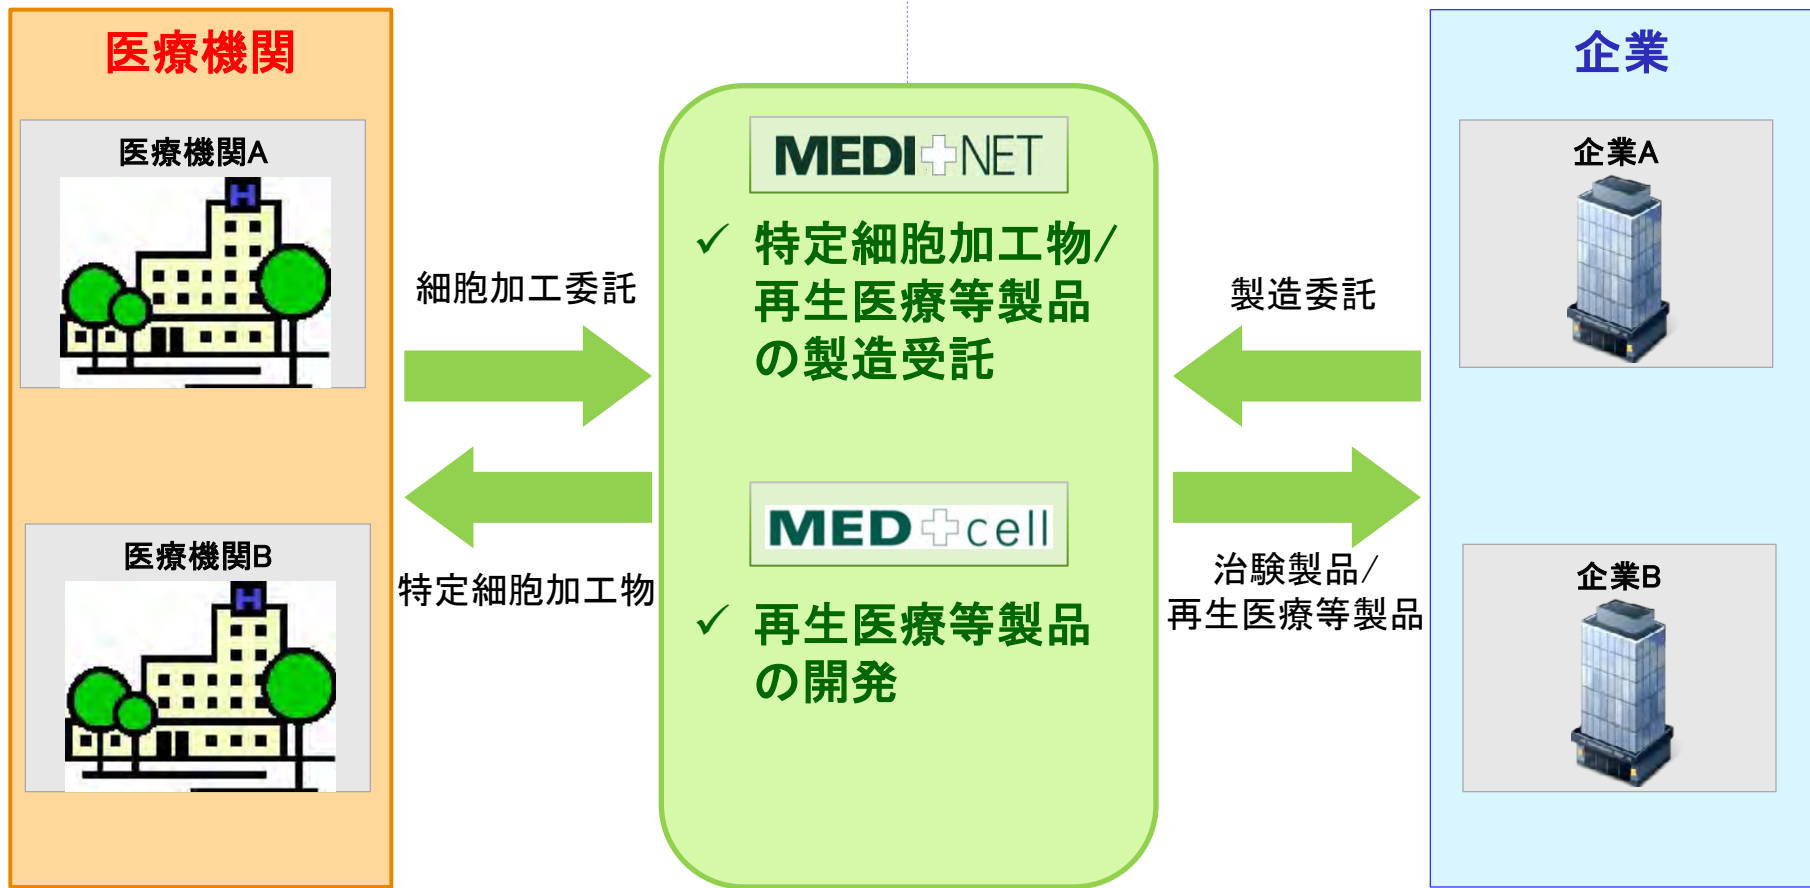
医療機関

医療機関A

H

医療機関B

H

細胞加工委託

特定細胞加工物

MEDI NET

✓ 特定細胞加工物/再生医療等製品の製造受託

MED cell

✓ 再生医療等製品の開発

製造委託

治験製品/再生医療等製品

企業

企業A

企業B